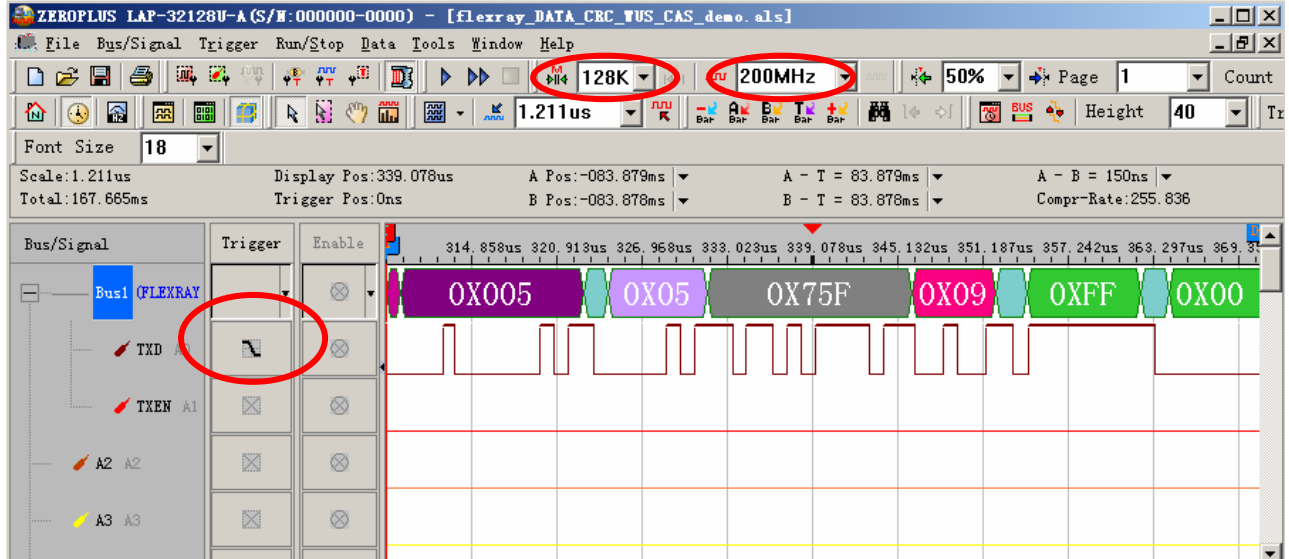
ZEROPLUS LAP-32128U-A(S/N:000000-0000) - [flexray_DATA_CRC_WUS_CAS_demo.als]

File Bus/Signal Trigger Run/Stop Data Tools Window Help

128K 200MHz 50% Page 1 Count

1.211us Height 40

Font Size 18

Scale:1.211us Display Pos:339.078us A Pos:-083.879ms A - T = 83.879ms A - B = 150ns
Total:167.665ms Trigger Pos:0ns B Pos:-083.878ms B - T = 83.878ms Compr-Rate:255.836

Bus/Signal Trigger Enable 314.858us 320.913us 326.968us 333.023us 339.078us 345.132us 351.187us 357.242us 363.297us 369.3

Bus1 (FLEXRAY 0X005 0X05 0X75F 0X09 0XFF 0X00

TXD A0

TXEN A1

A2 A2

A3 A3